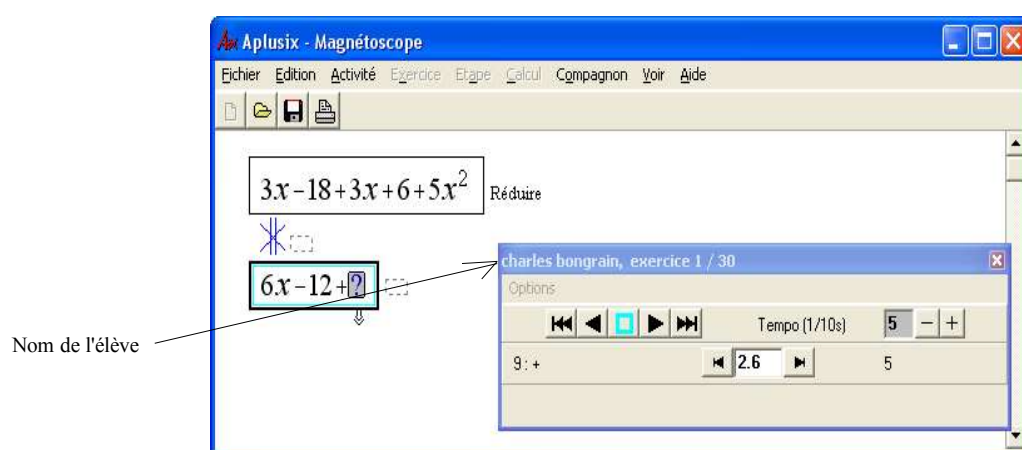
Aplusix - Magnétoscope

Fichier Edition Activité Exercice Etape Calcul Compagnon Voir Aide

$3x-18+3x+6+5x^2$ Réduire

$6x-12+?$

charles bongrain, exercice 1 / 30

Options

Tempo (1/10s) 5 − +

9 : + 2.6 5

Nom de l'élève